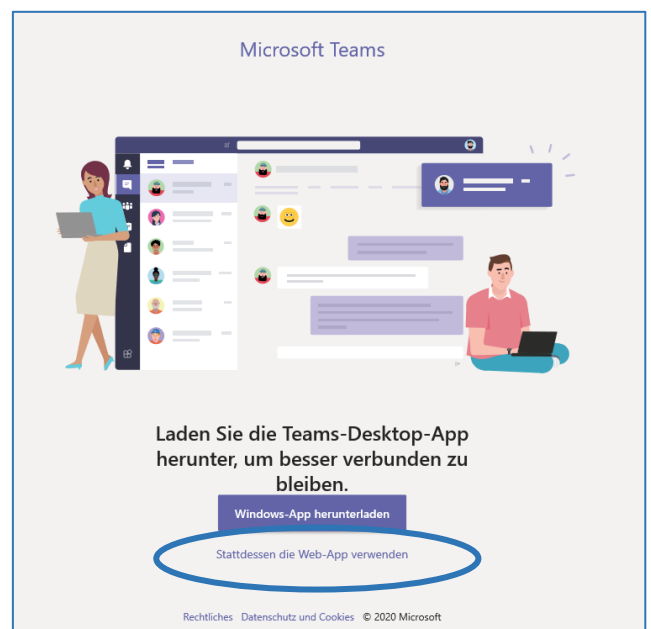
Microsoft Teams

Laden Sie die Teams-Desktop-App herunter, um besser verbunden zu bleiben.

Windows-App herunterladen

Stattdessen die Web-App verwenden

Rechtliches Datenschutz und Cookies © 2020 Microsoft